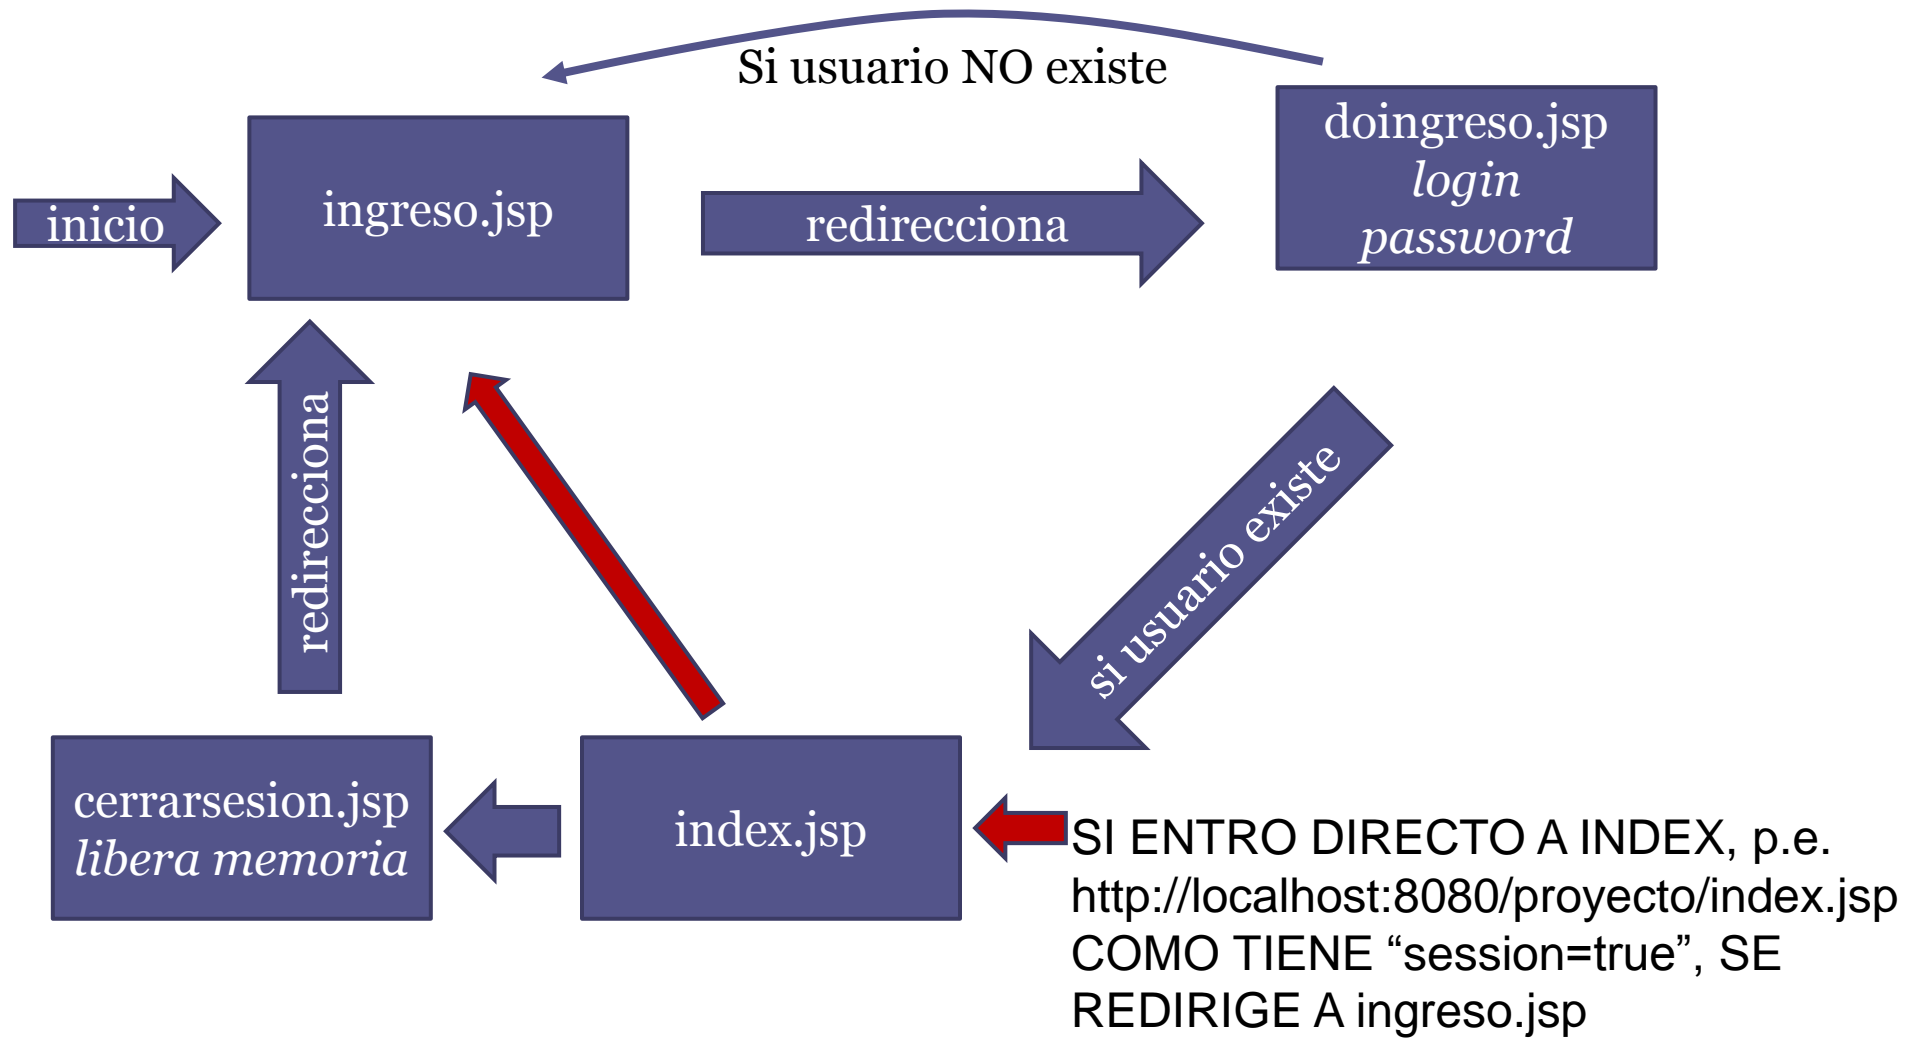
Si usuario NO existe

inicio

ingreso.jsp

redirecciona

doingreso.jsp
*login*
*password*

redirecciona

si usuario existe

cerrarsesion.jsp
*libera memoria*

index.jsp

SI ENTRO DIRECTO A INDEX, p.e.
http://localhost:8080/proyecto/index.jsp
COMO TIENE “session=true”, SE REDIRIGE A ingreso.jsp